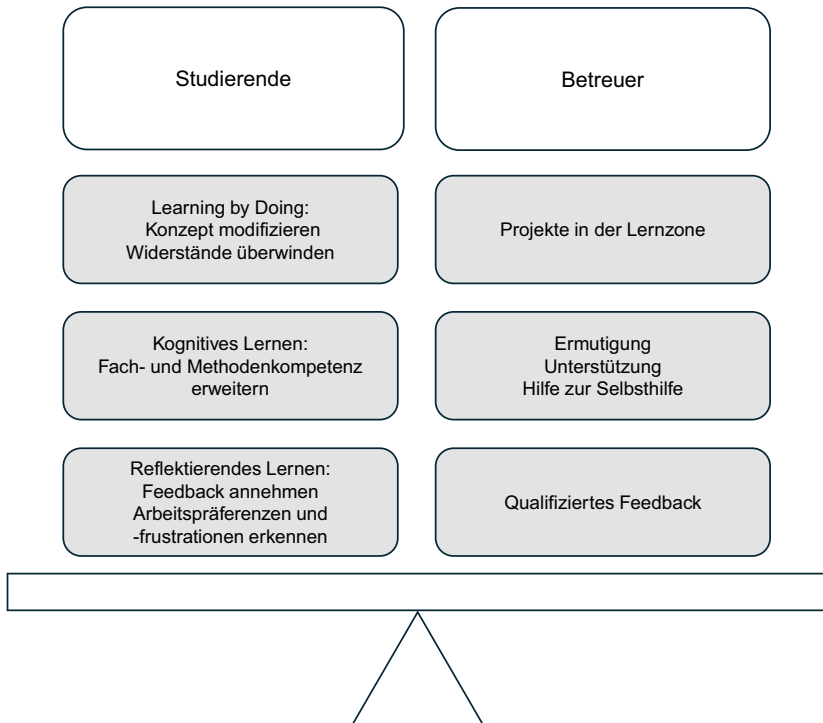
Studierende

Betreuer

Learning by Doing:
Konzept modifizieren
Widerstände überwinden

Projekte in der Lernzone

Kognitives Lernen:
Fach- und Methodenkompetenz erweitern

Ermutigung
Unterstützung
Hilfe zur Selbsthilfe

Reflektierendes Lernen:
Feedback annehmen
Arbeitspräferenzen und -frustrationen erkennen

Qualifiziertes Feedback